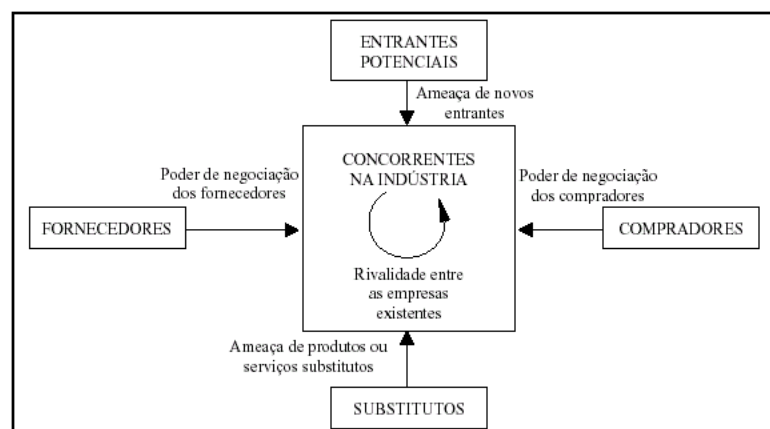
ENTRANTES POTENCIAIS

Ameaça de novos entrantes

Poder de negociação dos fornecedores

CONCORRENTES NA INDÚSTRIA

Poder de negociação dos compradores

FORNECEDORES

COMPRADORES

Rivalidade entre as empresas existentes

Ameaça de produtos ou serviços substitutos

SUBSTITUTOS